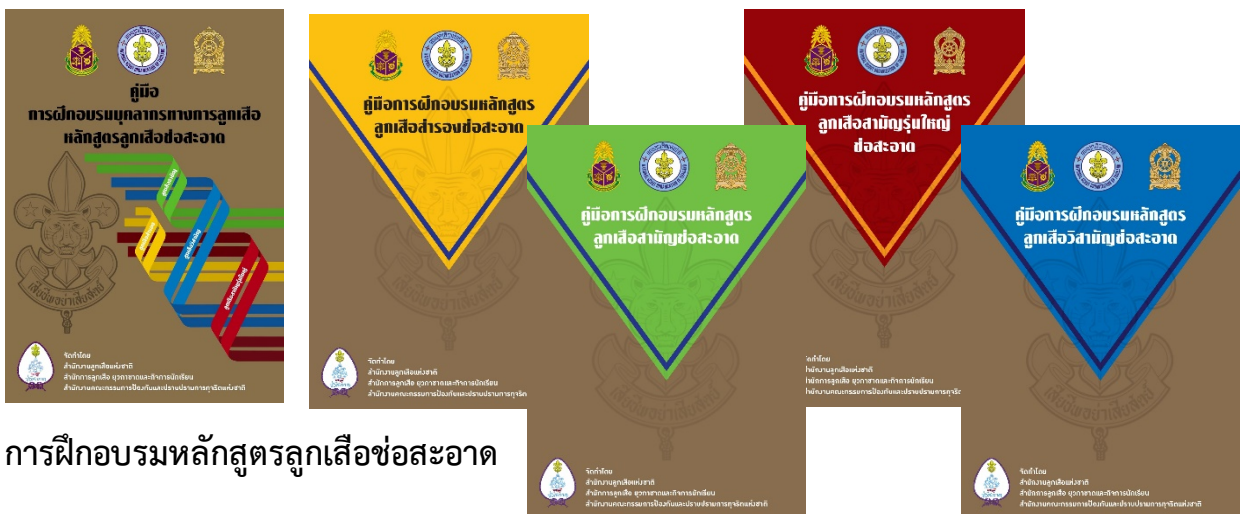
คู่มือ
การฝึกอบรมบุคลากรทางการลูกเสือ
หลักสูตรลูกเสือช่อสะอาด

เสียชีพอย่าเสียสัตย์

จัดทำโดย
สำนักงานลูกเสือแห่งชาติ
สำนักการลูกเสือ ยุวกาชาดและกิจการนักเรียน
สำนักงานคณะกรรมการป้องกันและปราบปรามการทุจริตแห่งชาติ

คู่มือการฝึกอบรมหลักสูตร
ลูกเสือสำรองช่อสะอาด

จัดทำโดย
สำนักงานลูกเสือแห่งชาติ
สำนักการลูกเสือ ยุวกาชาดและกิจการนักเรียน
สำนักงานคณะกรรมการป้องกันและปราบปรามการทุจริต

คู่มือการฝึกอบรมหลักสูตร
ลูกเสือสามัญช่อสะอาด

จัดทำโดย
สำนักงานลูกเสือแห่งชาติ
สำนักการลูกเสือ ยุวกาชาดและกิจการนักเรียน
สำนักงานคณะกรรมการป้องกันและปราบปรามการทุจริตแห่งชาติ

คู่มือการฝึกอบรมหลักสูตร
ลูกเสือสามัญรุ่นใหญ่
ช่อสะอาด

เสียชีพอย่าเสียสัตย์

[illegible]ดทำโดย
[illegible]นักงานลูกเสือแห่งชาติ
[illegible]นักการลูกเสือ ยุวกาชาดและกิจการนักเรียน
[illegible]นักงานคณะกรรมการป้องกันและปราบปรามการทุจริต

คู่มือการฝึกอบรมหลักสูตร
ลูกเสือวิสามัญช่อสะอาด

จัดทำโดย
สำนักงานลูกเสือแห่งชาติ
สำนักการลูกเสือ ยุวกาชาดและกิจการนักเรียน
สำนักงานคณะกรรมการป้องกันและปราบปรามการทุจริตแห่งชาติ

การฝึกอบรมหลักสูตรลูกเสือช่อสะอาด